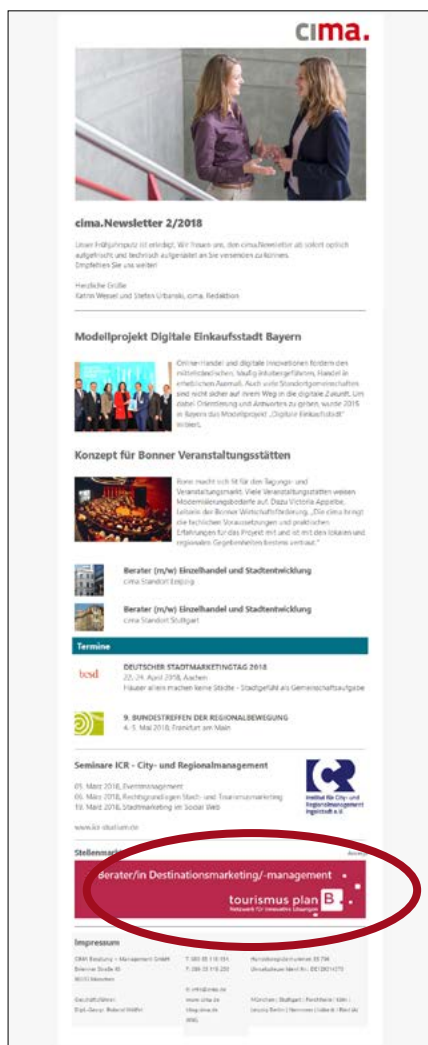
cima.

cima.Newsletter 2/2018

Unser Frühjahrsputz ist erledigt. Wir freuen uns, den cima.Newsletter ab sofort optisch aufgefrischt und technisch aufgerüstet an Sie versenden zu können. Empfehlen Sie uns weiter!

Herzliche Grüße
Katrin Wessel und Stefan Urbanski, cima. Redaktion

Modellprojekt Digitale Einkaufsstadt Bayern

Online-Handel und digitale Innovationen fordern den mittelständischen, häufig inhabergeführten, Handel in erheblichem Ausmaß. Auch viele Standortgemeinschaften sind nicht sicher auf ihrem Weg in die digitale Zukunft. Um dabei Orientierung und Antworten zu geben, wurde 2015 in Bayern das Modellprojekt „Digitale Einkaufsstadt" initiiert.

Konzept für Bonner Veranstaltungsstätten

Bonn macht sich fit für den Tagungs- und Veranstaltungsmarkt. Viele Veranstaltungsstätten weisen Modernisierungsbedarfe auf. Dazu Victoria Appelbe, Leiterin der Bonner Wirtschaftsförderung: „Die cima bringt die fachlichen Voraussetzungen und praktischen Erfahrungen für das Projekt mit und ist mit den lokalen und regionalen Gegebenheiten bestens vertraut."

Berater (m/w) Einzelhandel und Stadtentwicklung
cima Standort Leipzig

Berater (m/w) Einzelhandel und Stadtentwicklung
cima Standort Stuttgart

Termine

bcsd
DEUTSCHER STADTMARKETINGTAG 2018
22.-24. April 2018, Aachen
Häuser allein machen keine Städte - Stadtgefühl als Gemeinschaftsaufgabe

9. BUNDESTREFFEN DER REGIONALBEWEGUNG
4.-5. Mai 2018, Frankfurt am Main

Seminare ICR - City- und Regionalmanagement

05. März 2018, Eventmanagement
06. März 2018, Rechtsgrundlagen Stadt- und Tourismusmarketing
19. März 2018, Stadtmarketing im Social Web

Institut für City- und Regionalmanagement Ingolstadt e.V.

www.icr-studium.de

Stellenmarkt

Berater/in Destinationsmarketing/-management

tourismus plan B
Netzwerk für innovative Lösungen

Impressum

CIMA Beratung + Management GmbH
Brienner Straße 45
80333 München

T. 089 55 118 154
F. 089 55 118 250

Handelsregisternummer 85 794
Umsatzsteuer-Ident-Nr. DE129314270

Geschäftsführer
Dipl.-Geogr. Roland Wölfel

E. info@cima.de
www.cima.de
blog.cima.de
XING

München | Stuttgart | Forchheim | Köln | Leipzig | Berlin | Hannover | Lübeck | Ried (A)